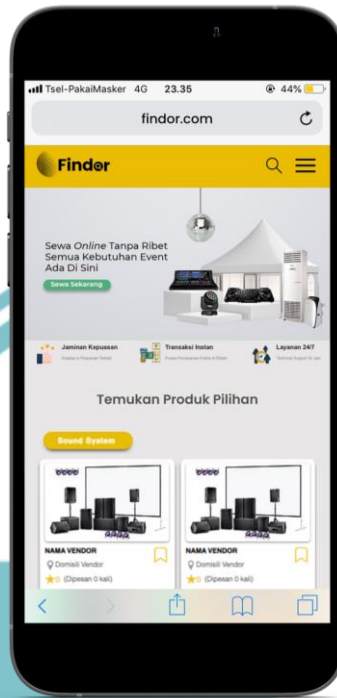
Tsel-PakaiMasker 4G 23.35 44%

findor.com

Findor

Sewa *Online* Tanpa Ribet Semua Kebutuhan Event Ada Di Sini

Sewa Sekarang

Jaminan Kepuasan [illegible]

Transaksi Instan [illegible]

Layanan 24/7 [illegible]

Temukan Produk Pilihan

Sound System

NAMA VENDOR
Domisili Vendor
(Dipesan 0 kali)

NAMA VENDOR
Domisili Vendor
(Dipesan 0 kali)